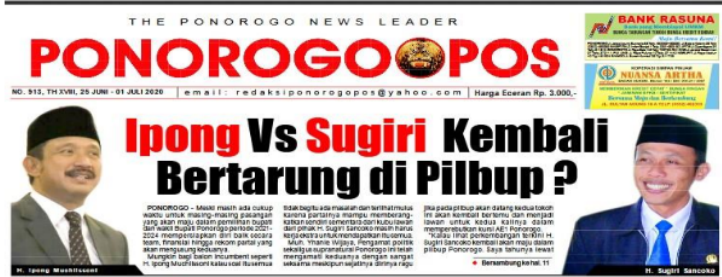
THE PONOROGO NEWS LEADER

PONOROGO POS

NO. 913, TH.XVIII, 25 JUNI - 01 JULI 2020

email: redaksiponorogopos@yahoo.com

Harga Eceran Rp. 3.000,-

BANK RASUNA

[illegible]

KOPERASI SIMPAN PINJAM

NUANSA ARTHA

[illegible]

Bersama Maju dan Berkembang

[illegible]

Ipong Vs Sugiri Kembali Bertarung di Pilbup ?

H. Ipong Muchlissoni

H. Sugiri Sancoko

PONOROGO - Meski masih ada cukup waktu untuk masing-masing pasangan yang akan maju dalam pemilihan bupati dan wakil bupati Ponorogo periode 2021-2024 mempersiapkan diri baik secara team, finansial hingga rekom partai yang akan mengusung keduanya.

Mungkin bagi bakal incumbent seperti H. Ipong Muchlissoni kalau soal itu semua

tidak begitu ada masalah dan terlihat mulus karena partainya mampu memberangkatkan sendiri sementara dari kubu lawan dari pihak H. Sugiri Sancoko masih harus kerja ekstra untuk mendapatkan itu semua.

Muh. Yhanie Wijaya, Pengamat politik sekaligus supranatural Ponorogo ini kalau mengamati keduanya dengan sangat seksama meskipun sejatinya dirinya ragu

jika pada pilbup akan datang kedua tokoh ini akan kembali bertemu dan menjadi lawan untuk kedua kalinya dalam memperebutkan kursi AE1 Ponorogo.

"Kalau misal pertandingan terakhir H. Sugiri Sancoko kembali akan maju dalam pilbup Ponorogo. Saya tahunya lewat

Bersambung ke hal. 11